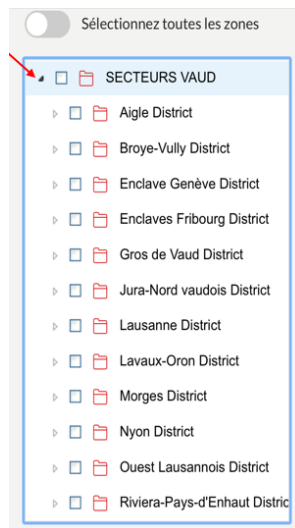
Sélectionnez toutes les zones

SECTEURS VAUD

Aigle District

Broye-Vully District

Enclave Genève District

Enclaves Fribourg District

Gros de Vaud District

Jura-Nord vaudois District

Lausanne District

Lavaux-Oron District

Morges District

Nyon District

Ouest Lausannois District

Riviera-Pays-d'Enhaut Distric